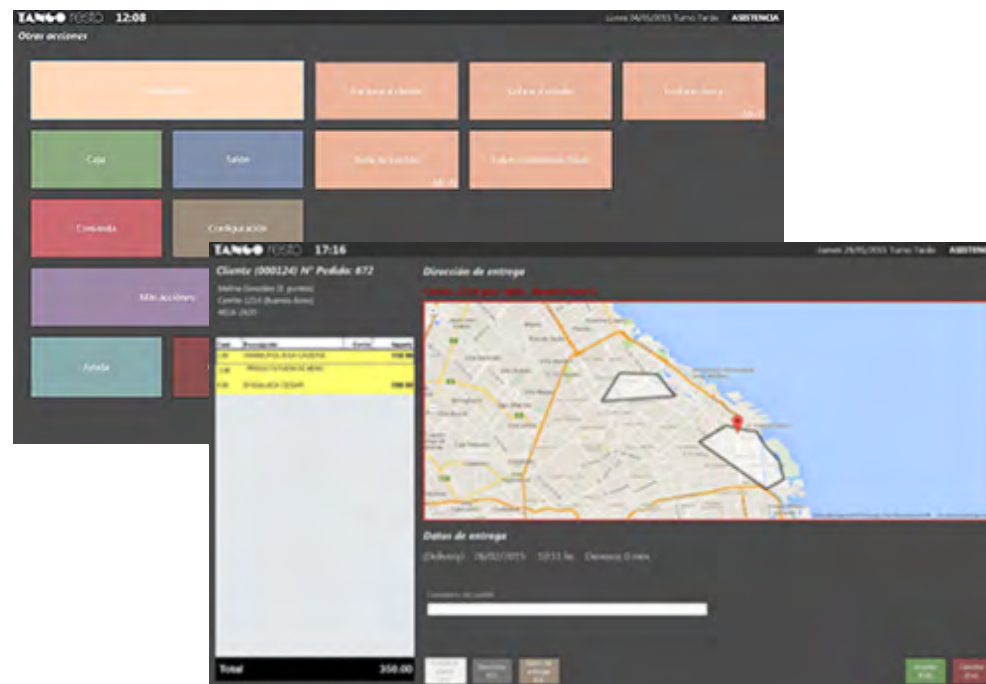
TANGO resto 12:08

Lunes 04/05/2015 Turno Tarde ASISTENCIA

Otras acciones

Caja

Salón

Comanda

Configuración

Más acciones

Ayuda

TANGO resto 17:16

Jueves 26/02/2015 Turno Tarde ASISTENCIA

Cliente (000124) Nº Pedido: 672

Dirección de entrega

Datos de entrega

(Delivery) 26/02/2015 Demora: 0 min

Total 350.00